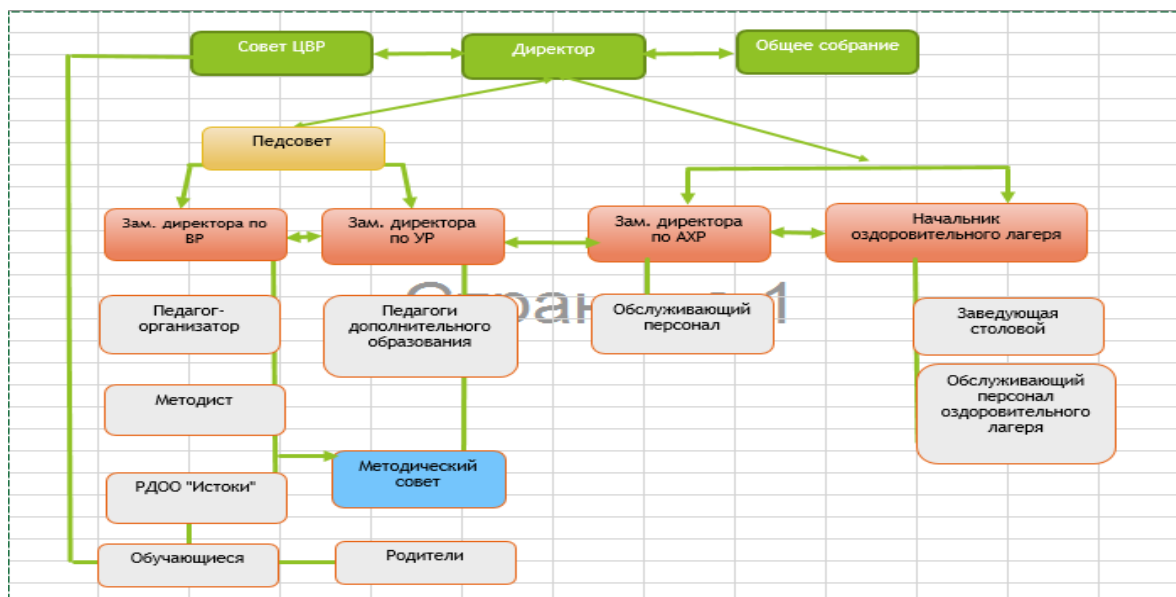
Совет ЦВР

Директор

Общее собрание

Педсовет

Зам. директора по ВР

Зам. директора по УР

Зам. директора по АХР

Начальник оздоровительного лагеря

Педагог-организатор

Педагоги дополнительного образования

Обслуживающий персонал

Заведующая столовой

Обслуживающий персонал оздоровительного лагеря

Методист

Методический совет

РДОО "Истоки"

Обучающиеся

Родители

Страница 1